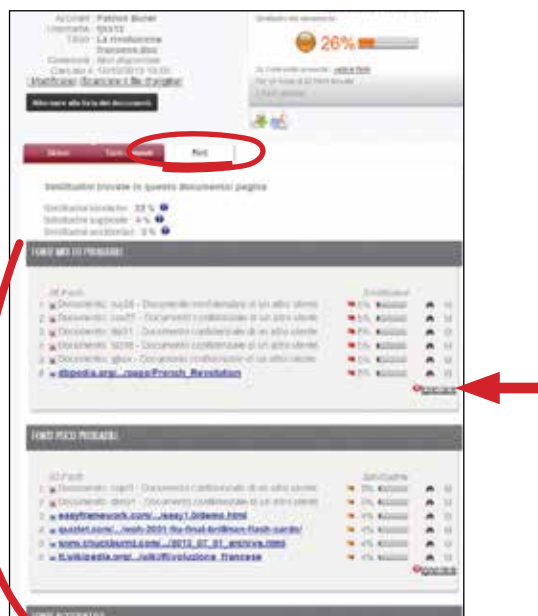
Account : Patrick Bucer
Username : fjlzt2
Titolo : La rivoluzione francese.docx
Commenti : Non disponibile
Caricato il : 10/03/2013 10:20
Modificare | Scaricare il file d'origine

Ritornare alla lista dei documenti

Similitudini del documento

26%

Sitema

Testo

Fonti

Similitudini trovate in questo documento/ pagina

Similitudini evidenti : 22 %
Similitudini supposte : 4 %
Similitudini accidentali : 0 %

FONTI MOLTO PROBABILI

Documento: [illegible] - Documento confidenziale di un altro utente
Documento: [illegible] - Documento confidenziale di un altro utente
Documento: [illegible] - Documento confidenziale di un altro utente
Documento: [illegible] - Documento confidenziale di un altro utente
Documento: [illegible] - Documento confidenziale di un altro utente
dbpedia.org/.../page/French_Revolution

FONTI POCO PROBABILI

Documento: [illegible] - Documento confidenziale di un altro utente
Documento: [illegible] - Documento confidenziale di un altro utente
easyframework.com/.../easy1.0demo.html
quizlet.com/.../mvh-2001-flu-final-brillman-flash-cards/
www.chuckbaird.com/.../2012_07_01_archive.html
it.wikipedia.org/.../wiki/Rivoluzione_francese

FONTI ACCIDENTALI